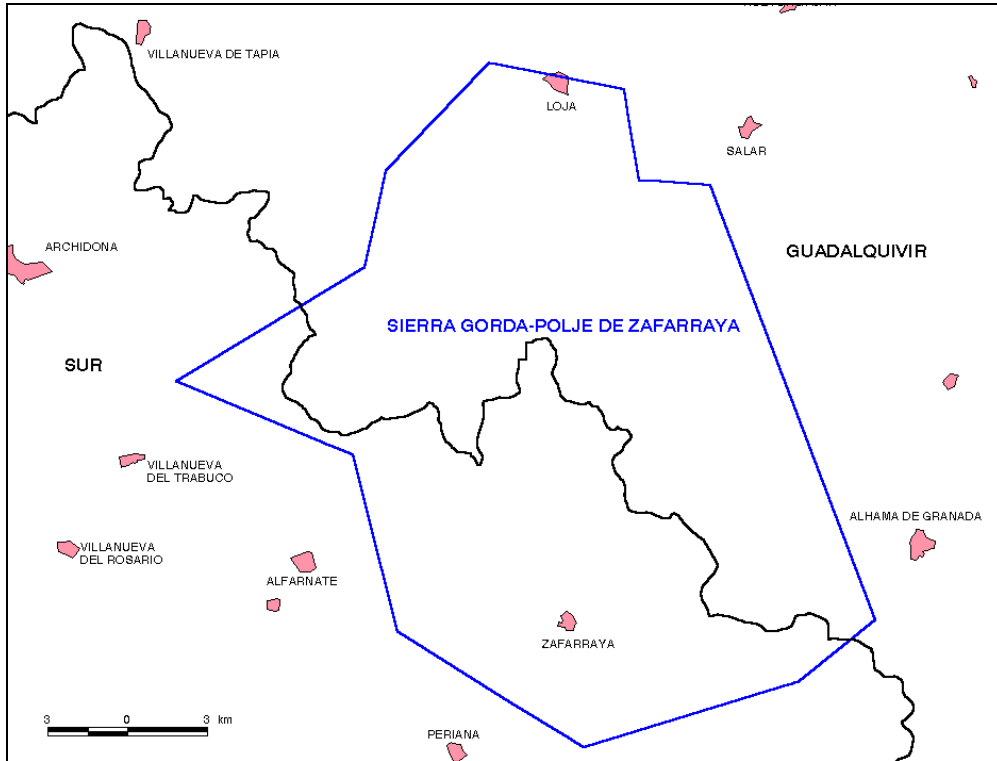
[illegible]

VILLANUEVA DE TAPIA

LOJA

SALAR

ARCHIDONA

GUADALQUIVIR

SIERRA GORDA-POLJE DE ZAFARRAYA

SUR

VILLANUEVA DEL TRABUCO

VILLANUEVA DEL ROSARIO

ALFARNATE

ALHAMA DE GRANADA

ZAFARRAYA

3 0 3 km

PERIANA